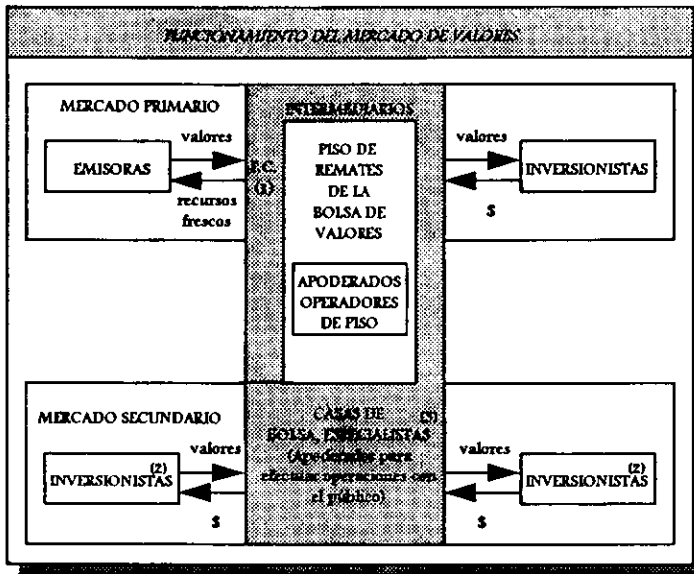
FUNCIONAMIENTO DEL MERCADO DE VALORES

MERCADO PRIMARIO

EMISORAS

valores

recursos frescos

P.C. (1)

INTERMEDIARIOS

PISO DE REMATES DE LA BOLSA DE VALORES

APODERADOS OPERADORES DE PISO

valores

$

INVERSIONISTAS

MERCADO SECUNDARIO

(2) INVERSIONISTAS

valores

$

CASAS DE BOLSA, ESPECIALISTAS (3) (Apoderados para efectuar operaciones con el público)

valores

$

(2) INVERSIONISTAS